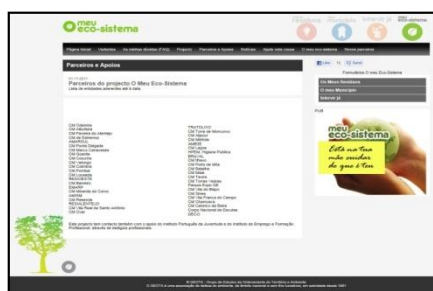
meu eco-sistema

Parceiros e Apoios

Parceiros do projecto O Meu Eco-Sistema

Lista de entidades aderentes até à data

CM Odemira
CM Albufeira
CM Ponte de Lima
CM de Sobral
CM Ponta Delgada
CM Marco Canaveses
CM Tavira
CM Loulé
CM Coruche
CM Lagos
CM Coimbra
CM Fronteira
CM Lousada
BRAGGETE
CM Monforte
CM Vila Nova de Cerveira
CM Resende
CM Oliveira do Bairro
CM Vila Real de Santo António
CM Ovar

TROFALUSO
CM Torres de Moncorvo
CM Mação
CM Palmela
AMBER
CM Lamego
CM Mafra
CM Porto de Mós
CM Batalha
CM Setúbal
CM Tavira
CM Torres Vedras
CM Vila de Rei
CM Sines
CM Vila Franca do Campo
CM Chamusca
CM Cabeceiras de Basto
GEOTA

Este projecto tem contado também com o apoio do Instituto Português da Juventude e do Instituto do Emprego e Formação Profissional, através de estágios profissionais.

Formulário O meu Eco-Sistema
Os Meus Sistemas
O Meu Município
Intervir já

meu eco-sistema
Está na tua mão cuidar do que é teu

© GEOTA